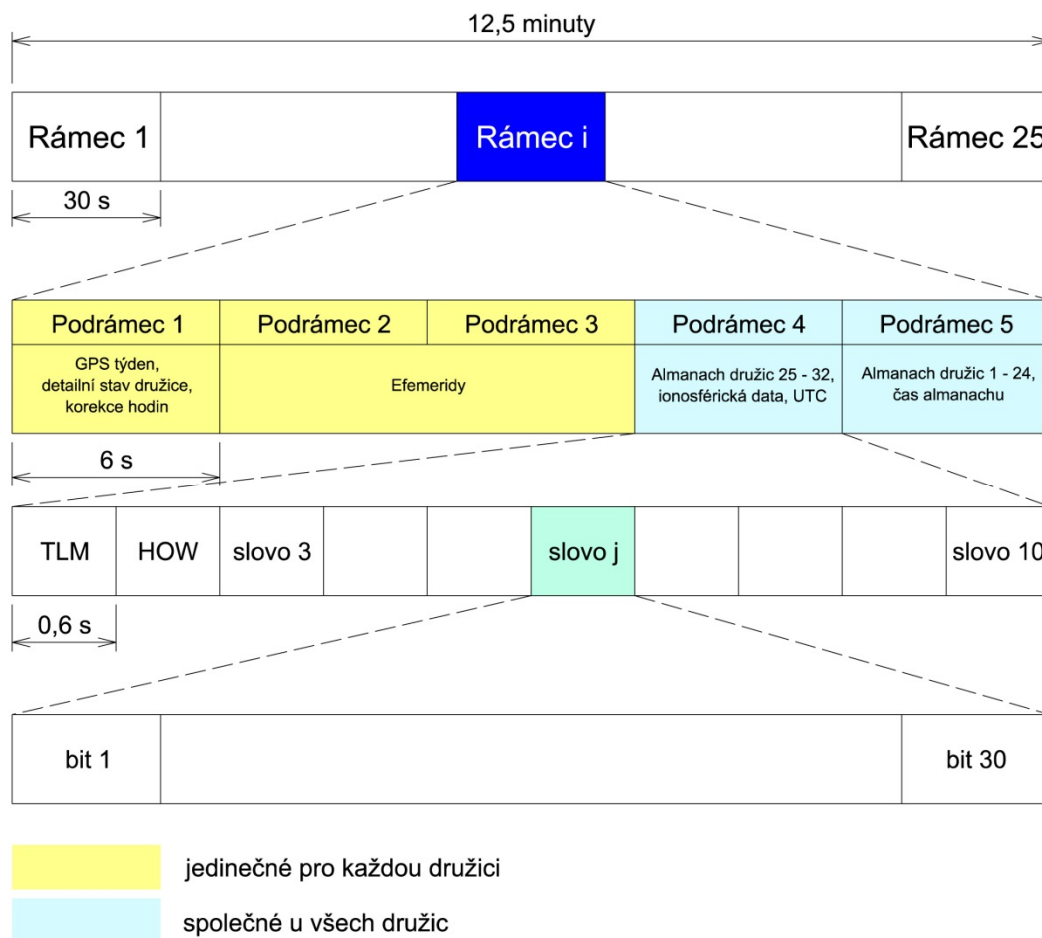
12,5 minuty

| Rámec 1 | | Rámec i | | Rámec 25 |
|---|---|---|---|---|

30 s

| Podrámec 1 | Podrámec 2 | Podrámec 3 | Podrámec 4 | Podrámec 5 |
|---|---|---|---|---|
| GPS týden, detailní stav družice, korekce hodin | Efemeridy | | Almanach družic 25 - 32, ionosférická data, UTC | Almanach družic 1 - 24, čas almanachu |

6 s

| TLM | HOW | slovo 3 | | | slovo j | | | | slovo 10 |
|---|---|---|---|---|---|---|---|---|---|

0,6 s

| bit 1 | | bit 30 |
|---|---|---|

jedinečné pro každou družici

společné u všech družic